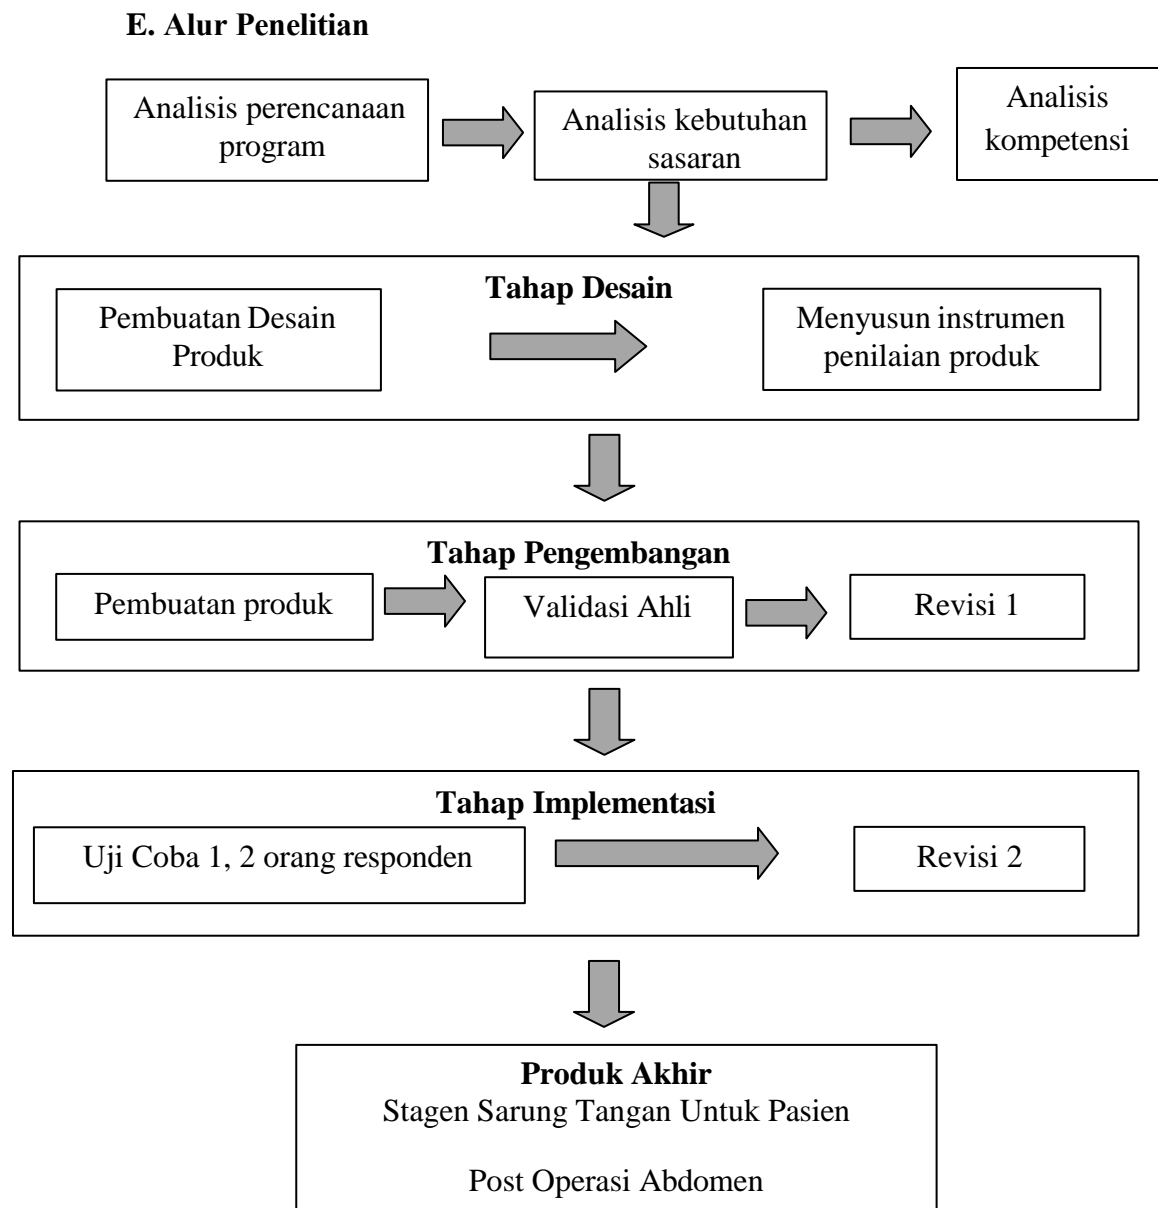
E. Alur Penelitian

Analisis perencanaan program

Analisis kebutuhan sasaran

Analisis kompetensi

Tahap Desain

Pembuatan Desain Produk

Menyusun instrumen penilaian produk

Tahap Pengembangan

Pembuatan produk

Validasi Ahli

Revisi 1

Tahap Implementasi

Uji Coba 1, 2 orang responden

Revisi 2

Produk Akhir

Stagen Sarung Tangan Untuk Pasien

Post Operasi Abdomen